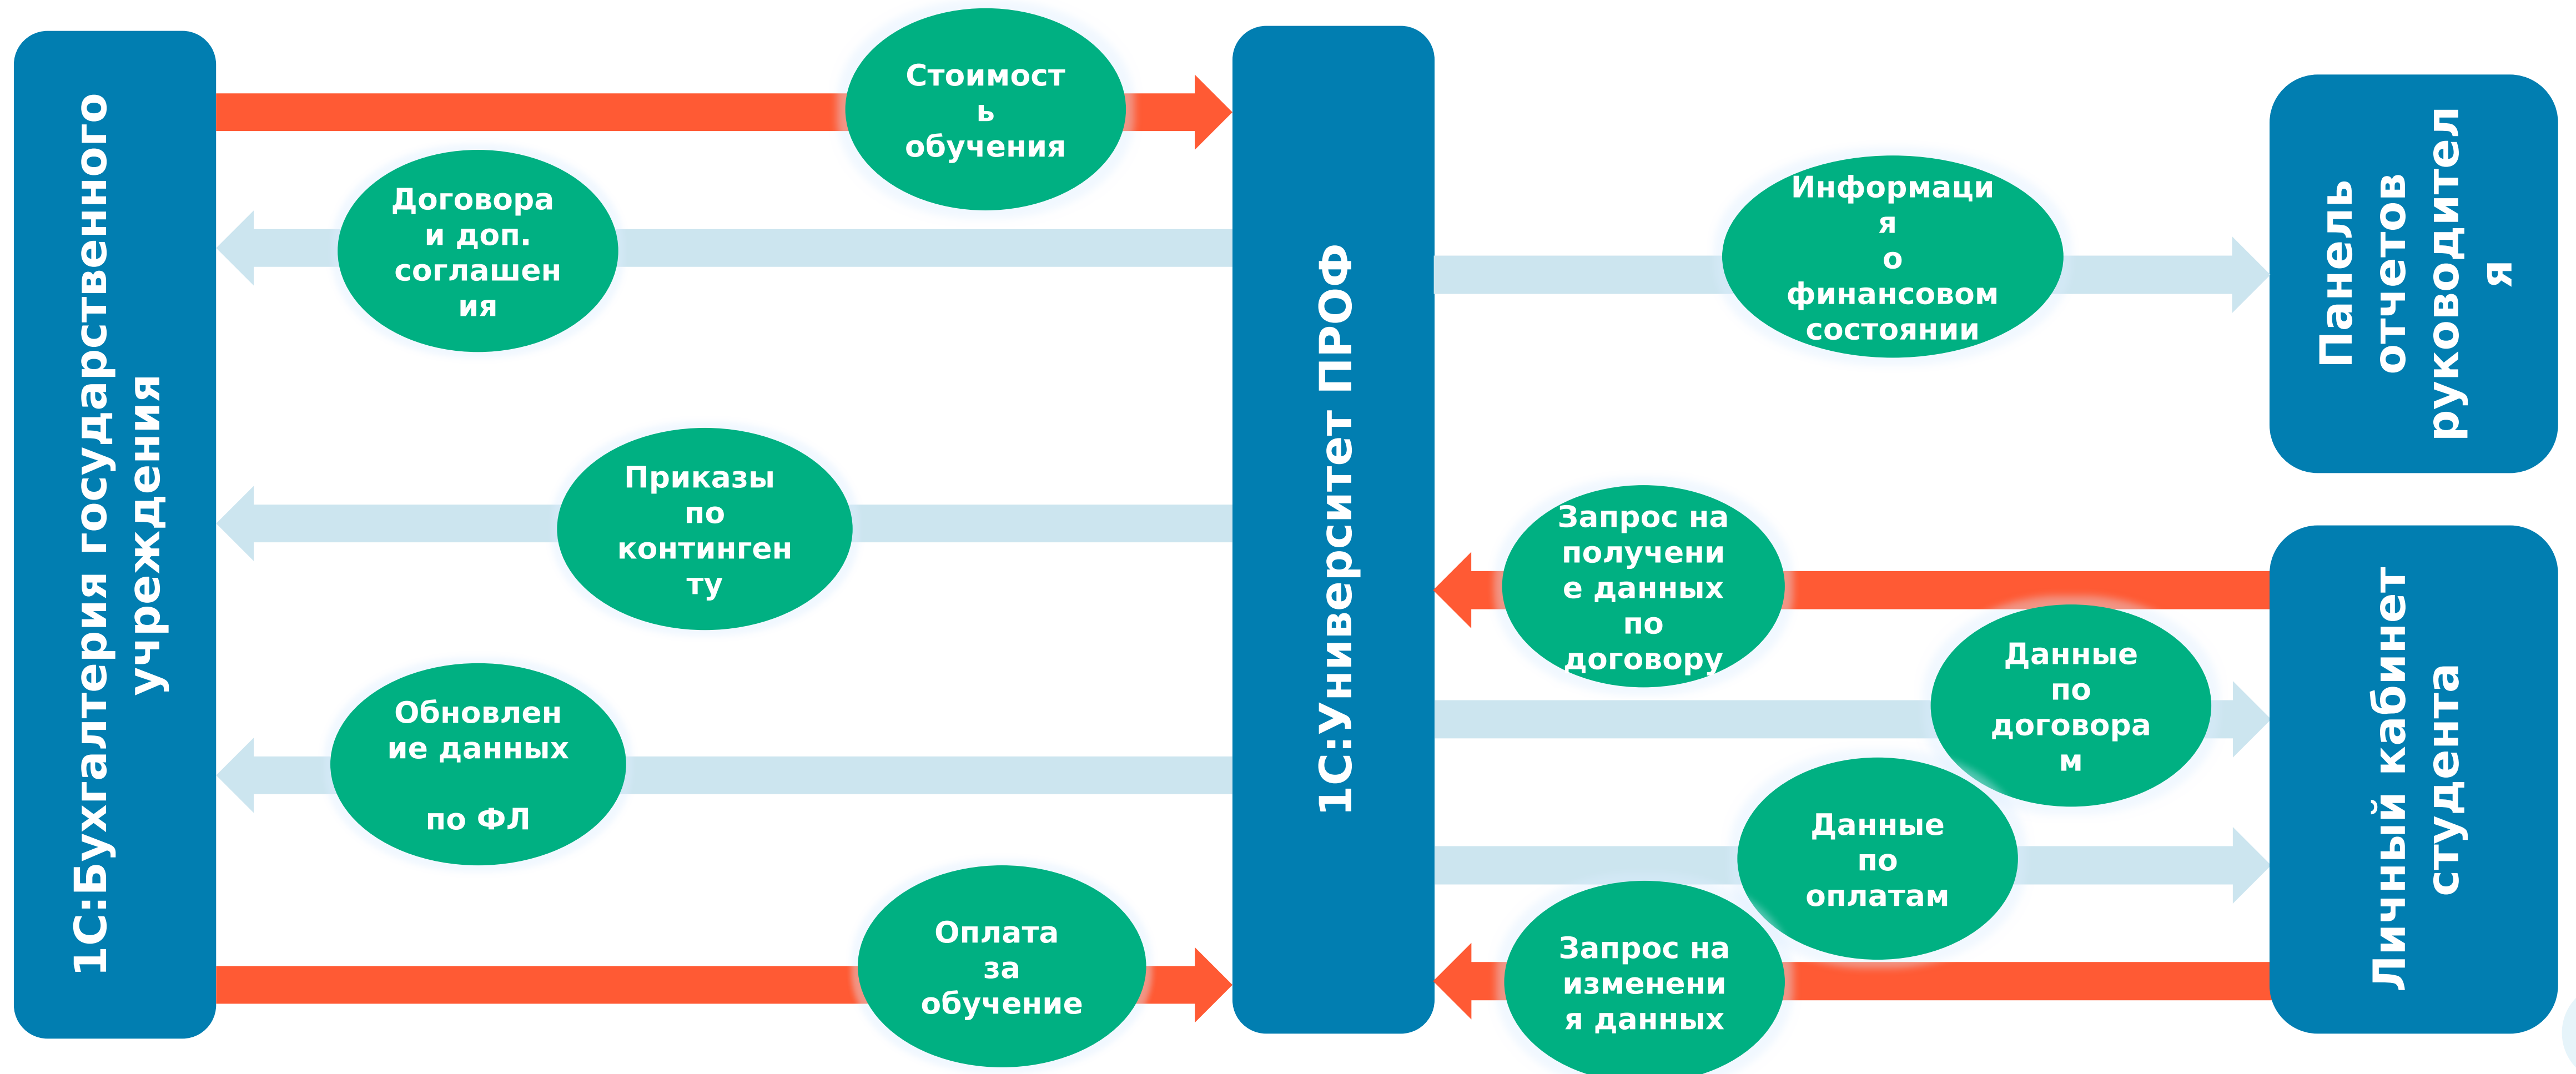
1С:Бухгалтерия государственного учреждения

Стоимость обучения

Договора и доп. соглашения

Приказы по контингенту

Обновление данных

по ФЛ

Оплата за обучение

1С:Университет ПРОФ

Информация о финансовом состоянии

Панель отчетов руководителя

Запрос на получение данных по договору

Данные по договорам

Данные по оплатам

Запрос на изменения данных

Личный кабинет студента